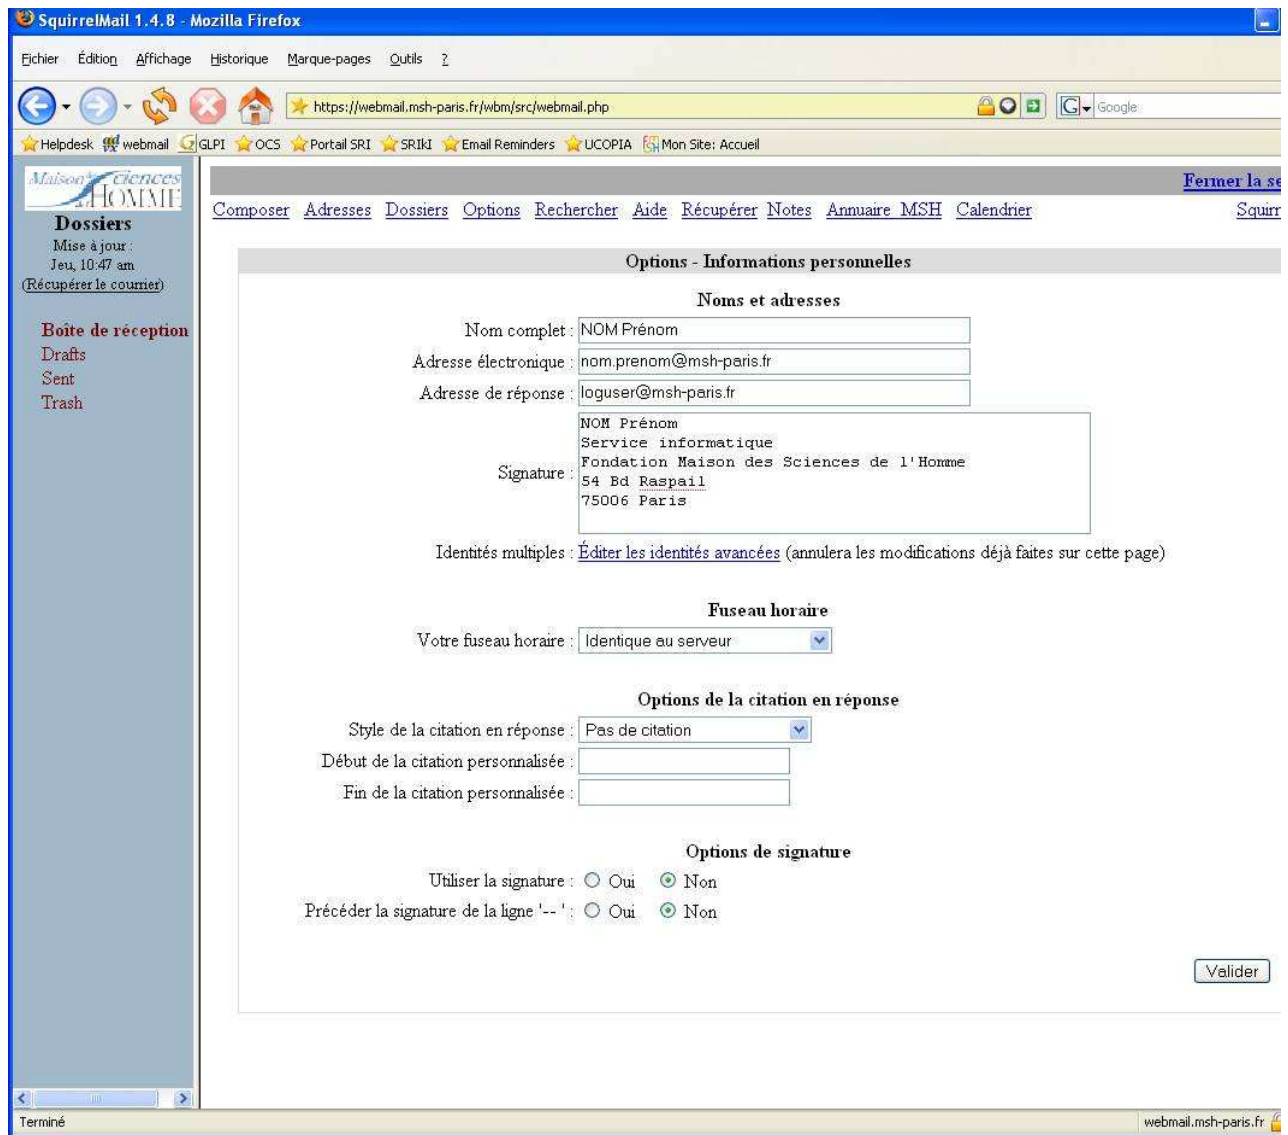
SquirrelMail 1.4.8 - Mozilla Firefox

Fichier Édition Affichage Historique Marque-pages Outils ?

https://webmail.msh-paris.fr/wbm/src/webmail.php

Google

Helpdesk webmail GLPI OCS Portail SRI SRIKI Email Reminders UCOPIA Mon Site: Accueil

Maison Sciences HOMME

Dossiers
Mise à jour : Jeu, 10:47 am
(Récupérer le courrier)

Boîte de réception
Drafts
Sent
Trash

Fermer la se

Composer Adresses Dossiers Options Rechercher Aide Récupérer Notes Annuaire MSH Calendrier

Squirr

Options - Informations personnelles

Noms et adresses

Nom complet : NOM Prénom
Adresse électronique : nom.prenom@msh-paris.fr
Adresse de réponse : loguser@msh-paris.fr
Signature : NOM Prénom
Service informatique
Fondation Maison des Sciences de l'Homme
54 Bd Raspail
75006 Paris

Identités multiples : Éditer les identités avancées (annulera les modifications déjà faites sur cette page)

Fuseau horaire

Votre fuseau horaire : Identique au serveur

Options de la citation en réponse

Style de la citation en réponse : Pas de citation
Début de la citation personnalisée :
Fin de la citation personnalisée :

Options de signature

Utiliser la signature : Oui Non
Précéder la signature de la ligne '-- ' : Oui Non

Valider

Terminé

webmail.msh-paris.fr